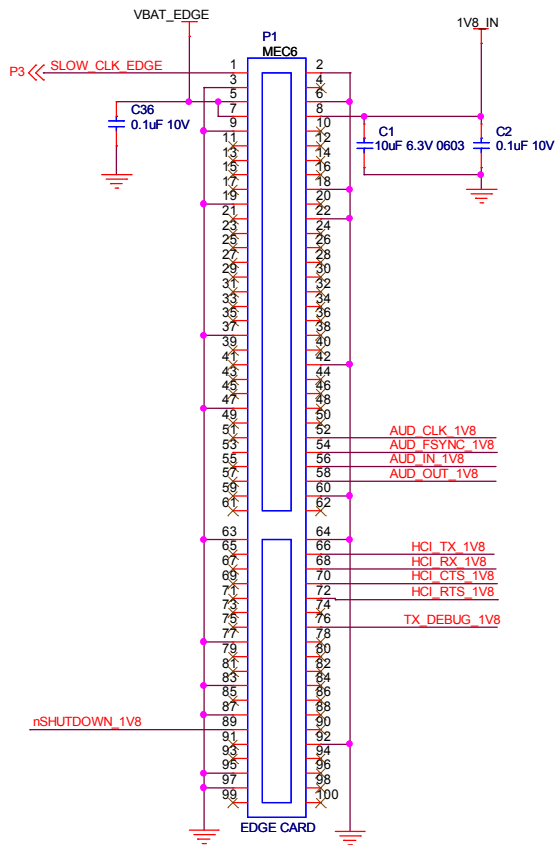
VBAT_EDGE

1V8_IN

P1
MEC6

P3 SLOW_CLK_EDGE

C36
0.1uF 10V

C1
10uF 6.3V 0603

C2
0.1uF 10V

1 2
3 4
5 6
7 8
9 10
11 12
13 14
15 16
17 18
19 20
21 22
23 24
25 26
27 28
29 30
31 32
33 34
35 36
37 38
39 40
41 42
43 44
45 46
47 48
49 50
51 52
53 54
55 56
57 58
59 60
61 62
63 64
65 66
67 68
69 70
71 72
73 74
75 76
77 78
79 80
81 82
83 84
85 86
87 88
89 90
91 92
93 94
95 96
97 98
99 100

AUD_CLK_1V8
AUD_FSYNC_1V8
AUD_IN_1V8
AUD_OUT_1V8

HCI_TX_1V8
HCI_RX_1V8
HCI_CTS_1V8
HCI_RTS_1V8

TX_DEBUG_1V8

nSHUTDOWN_1V8

EDGE CARD